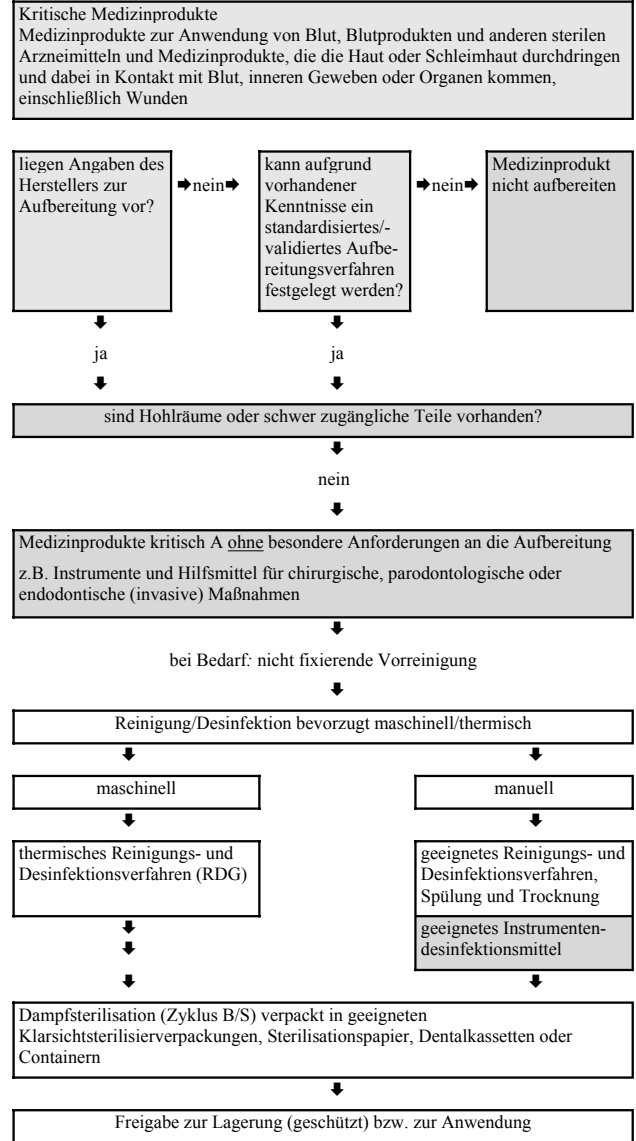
Kritische Medizinprodukte
Medizinprodukte zur Anwendung von Blut, Blutprodukten und anderen sterilen Arzneimitteln und Medizinprodukte, die die Haut oder Schleimhaut durchdringen und dabei in Kontakt mit Blut, inneren Geweben oder Organen kommen, einschließlich Wunden

liegen Angaben des Herstellers zur Aufbereitung vor?

➡nein➡

kann aufgrund vorhandener Kenntnisse ein standardisiertes/-validiertes Aufbereitungsverfahren festgelegt werden?

➡nein➡

Medizinprodukt nicht aufbereiten

⬇
ja
⬇

⬇
ja
⬇

sind Hohlräume oder schwer zugängliche Teile vorhanden?

⬇
nein
⬇

Medizinprodukte kritisch A ohne besondere Anforderungen an die Aufbereitung

z.B. Instrumente und Hilfsmittel für chirurgische, parodontologische oder endodontische (invasive) Maßnahmen

⬇
bei Bedarf: nicht fixierende Vorreinigung
⬇

Reinigung/Desinfektion bevorzugt maschinell/thermisch

⬇
maschinell
⬇
thermisches Reinigungs- und Desinfektionsverfahren (RDG)
⬇
⬇
⬇

⬇
manuell
⬇
geeignetes Reinigungs- und Desinfektionsverfahren, Spülung und Trocknung
geeignetes Instrumentendesinfektionsmittel
⬇

Dampfsterilisation (Zyklus B/S) verpackt in geeigneten Klarsichtsterilisierverpackungen, Sterilisationspapier, Dentalkassetten oder Containern

⬇

Freigabe zur Lagerung (geschützt) bzw. zur Anwendung